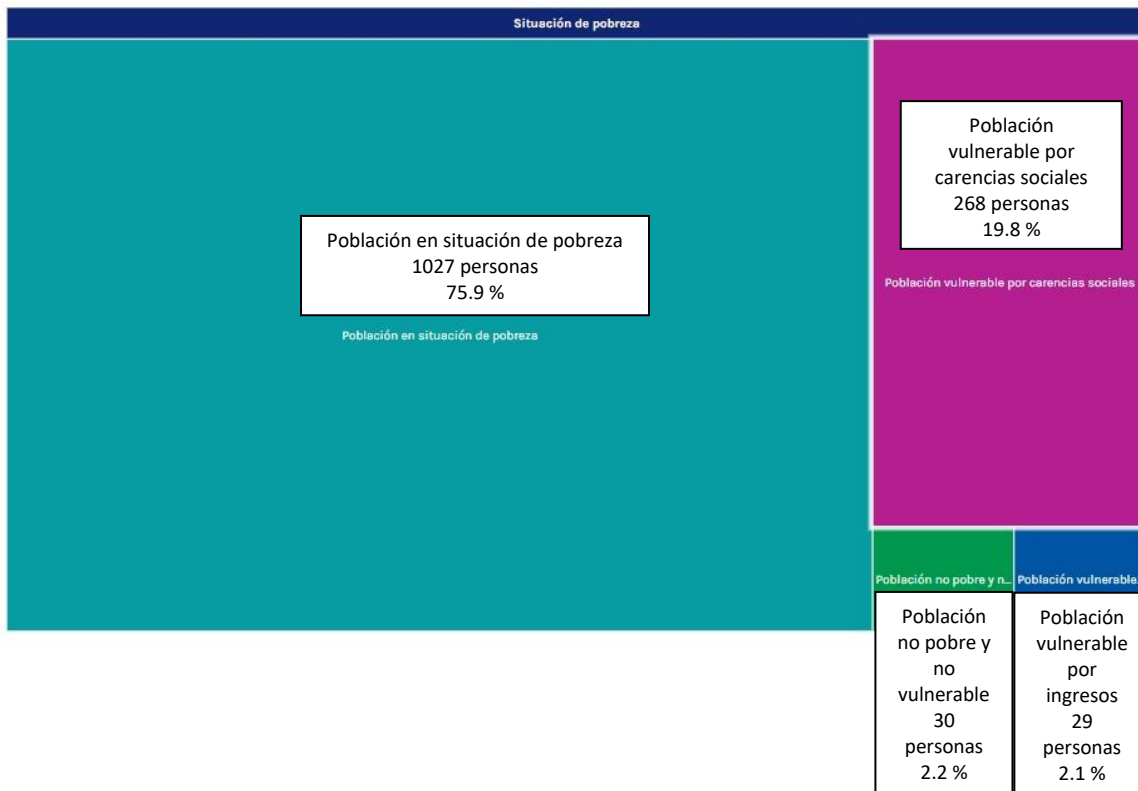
Situación de pobreza

Población en situación de pobreza
1027 personas
75.9 %

Población en situación de pobreza

Población vulnerable por carencias sociales
268 personas
19.8 %

Población vulnerable por carencias sociales

Población no pobre y n...

Población vulnerable...

Población no pobre y no vulnerable
30 personas
2.2 %

Población vulnerable por ingresos
29 personas
2.1 %